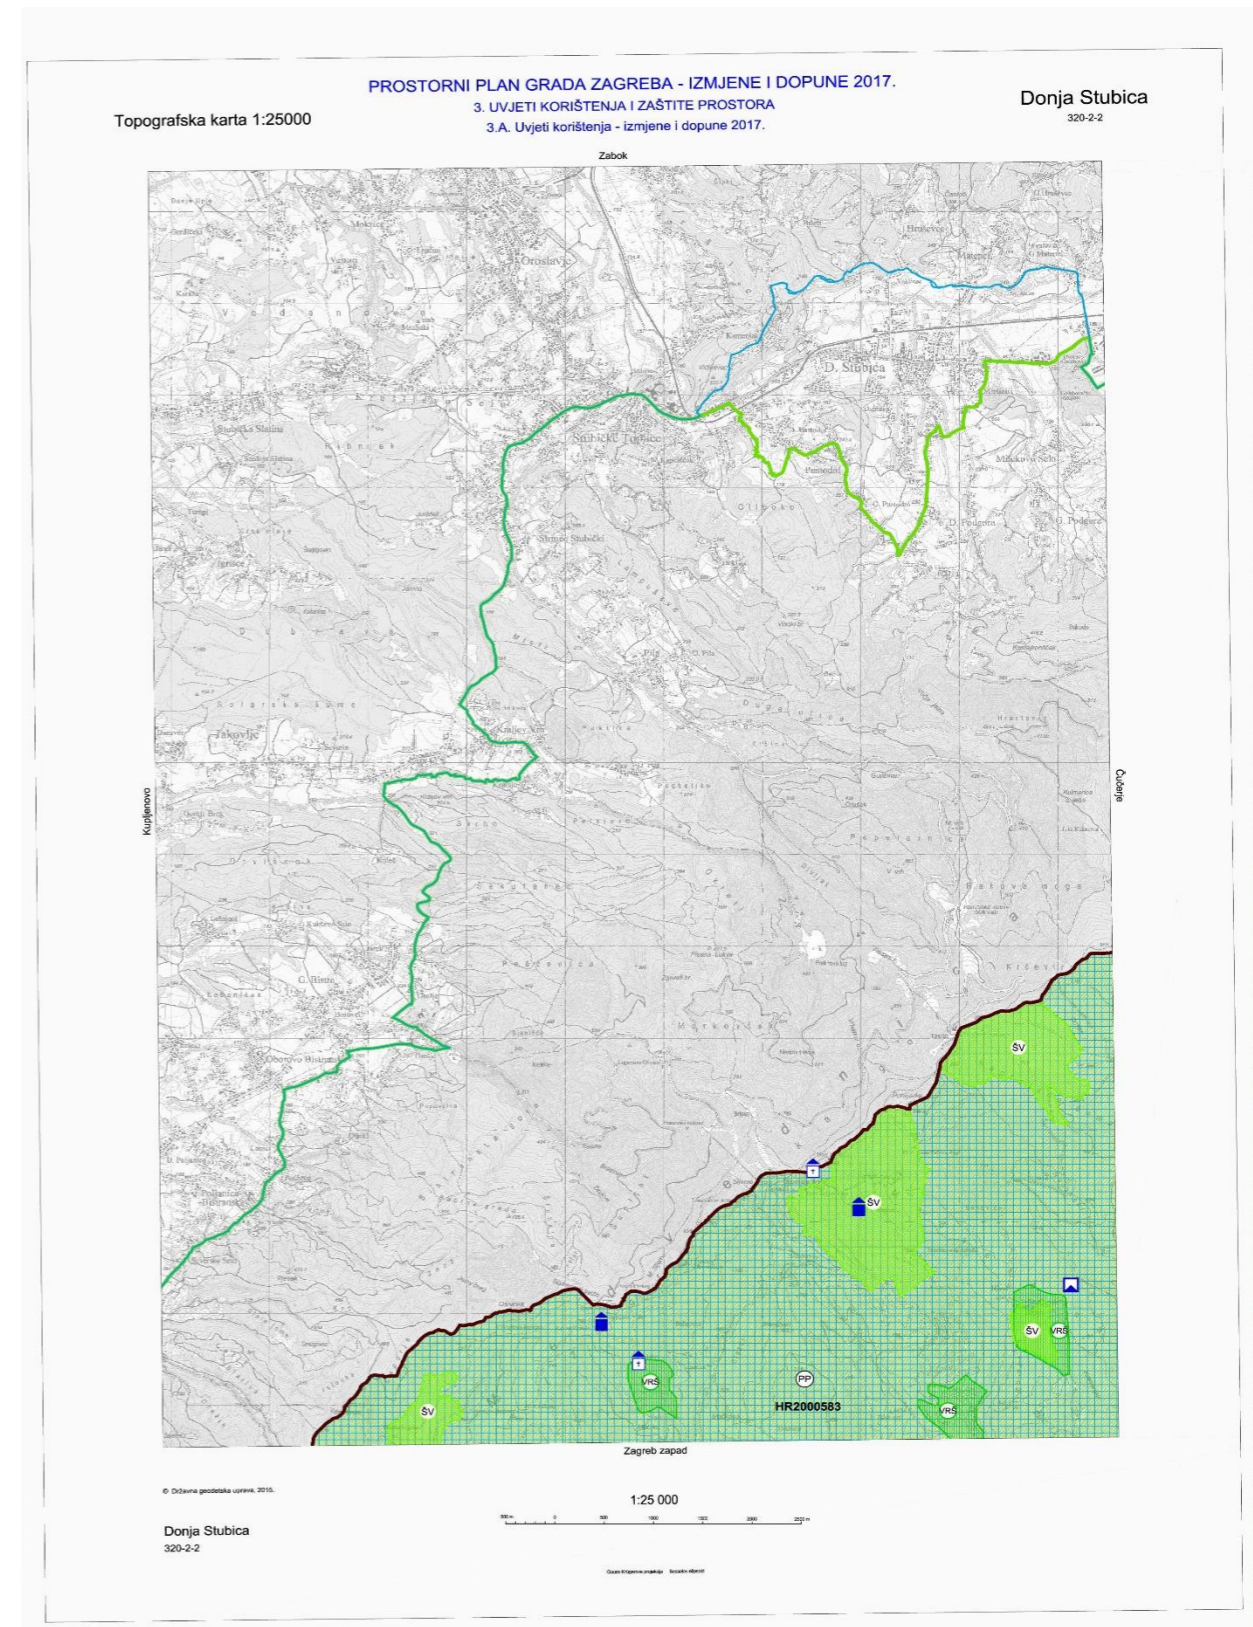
PROSTORNI PLAN GRADA ZAGREBA - IZMJENE I DOPUNE 2017.
3. UVJETI KORIŠTENJA I ZAŠTITE PROSTORA
3.A. Uvjeti korištenja - izmjene i dopune 2017.

Topografska karta 1:25000

Donja Stubica
320-2-2

Zabok

Oroslavje
D. Stubica
Stubičke Toplice
Stubička Slatina
Jakovlje
Kraljev Vrh
G. Bistra
Oborovo Bistransko
Poljanica Bistranska
Pila
Pustodol
G. Podgora
D. Podgora
Hruševec
Matenci
Mokrice
Oliboko

Kupljenovo

Čučerje

ŠV
ŠV
ŠV
ŠV
VRŠ
VRŠ
VRŠ
PP
HR2000583

Zagreb zapad

© Državna geodetska uprava, 2015.

1:25 000

Donja Stubica
320-2-2